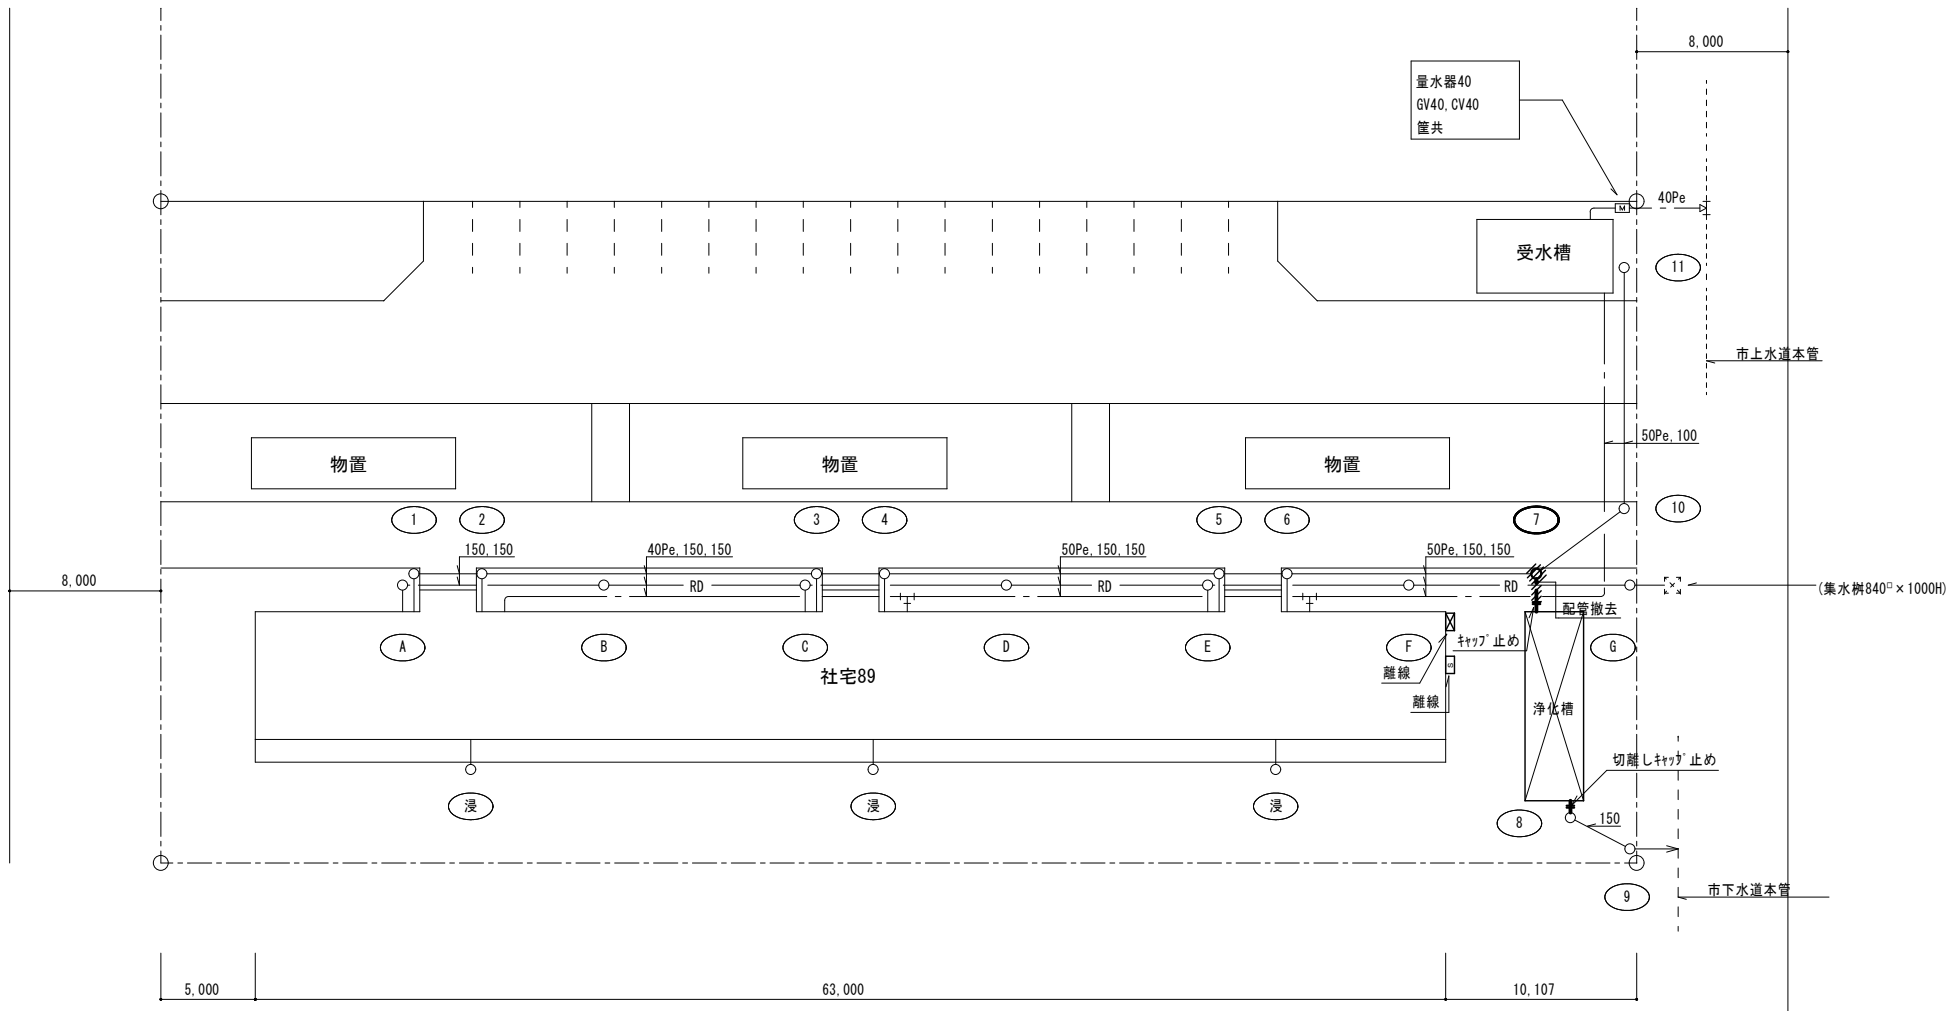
8,000

量水器40
GV40,CV40
筐共

M

40Pe

受水槽

11

市上水道本管

物置

物置

物置

50Pe,100

1 2 3 4 5 6 7 10

150,150
40Pe,150,150
50Pe,150,150
50Pe,150,150

8,000

RD
RD
RD

(集水桝840□×1000H)

配管撤去

A B C D E F G

キャップ止め

社宅89

離線
離線

浄化槽

切離しキャップ止め

浸 浸 浸

8

150

9

市下水道本管

5,000
63,000
10,107